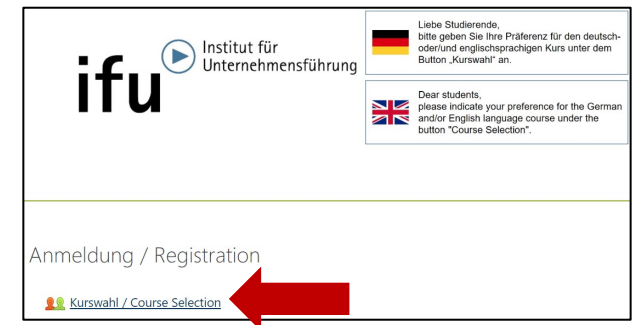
ifu Institut für Unternehmensführung

Liebe Studierende,
bitte geben Sie Ihre Präferenz für den deutsch- oder/und englischsprachigen Kurs unter dem Button „Kurswahl“ an.

Dear students,
please indicate your preference for the German and/or English language course under the button "Course Selection".

Anmeldung / Registration

Kurswahl / Course Selection